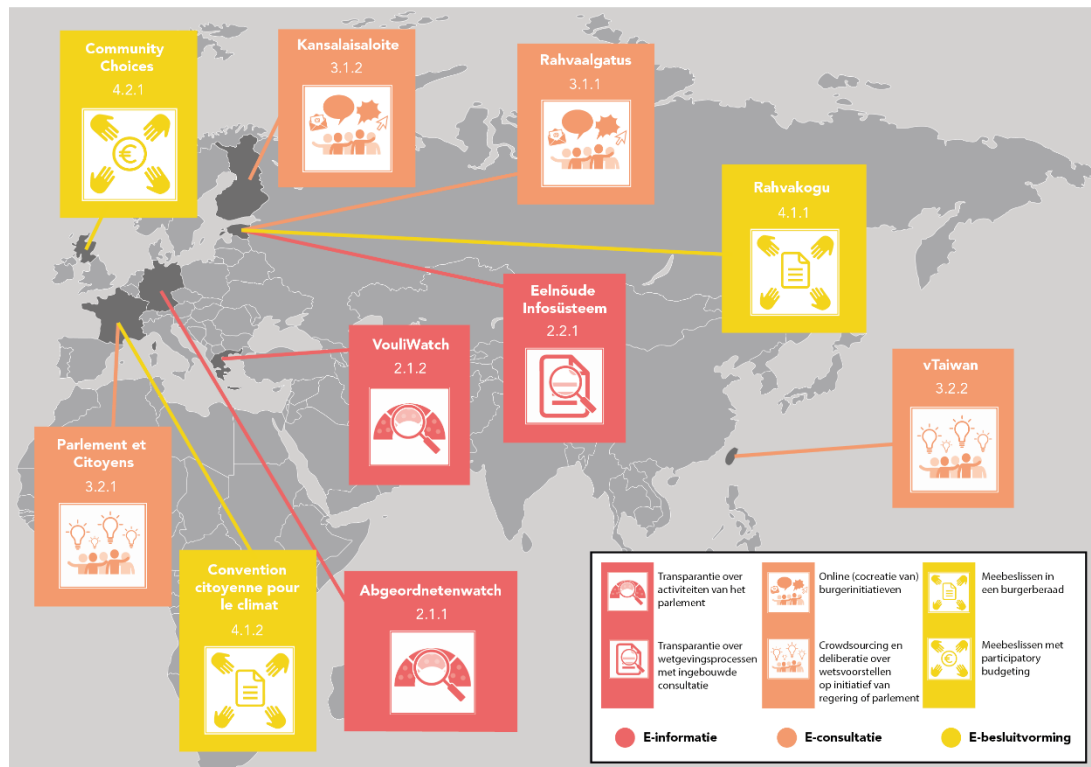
Community Choices
4.2.1

Kansalaisaloite
3.1.2

Rahvaalgatus
3.1.1

Rahvakogu
4.1.1

Eelnõude Infosüsteem
2.2.1

VouliWatch
2.1.2

vTaiwan
3.2.2

Parlement et Citoyens
3.2.1

Convention citoyenne pour le climat
4.1.2

Abgeordnetenwatch
2.1.1

Transparantie over activiteiten van het parlement

Transparantie over wetgevingsprocessen met ingebouwde consultatie

Online (cocreatie van) burgerinitiatieven

Crowdsourcing en deliberatie over wetsvoorstellen op initiatief van regering of parlement

Meebeslissen in een burgerberaad

Meebeslissen met participatory budgeting

E-informatie

E-consultatie

E-besluitvorming